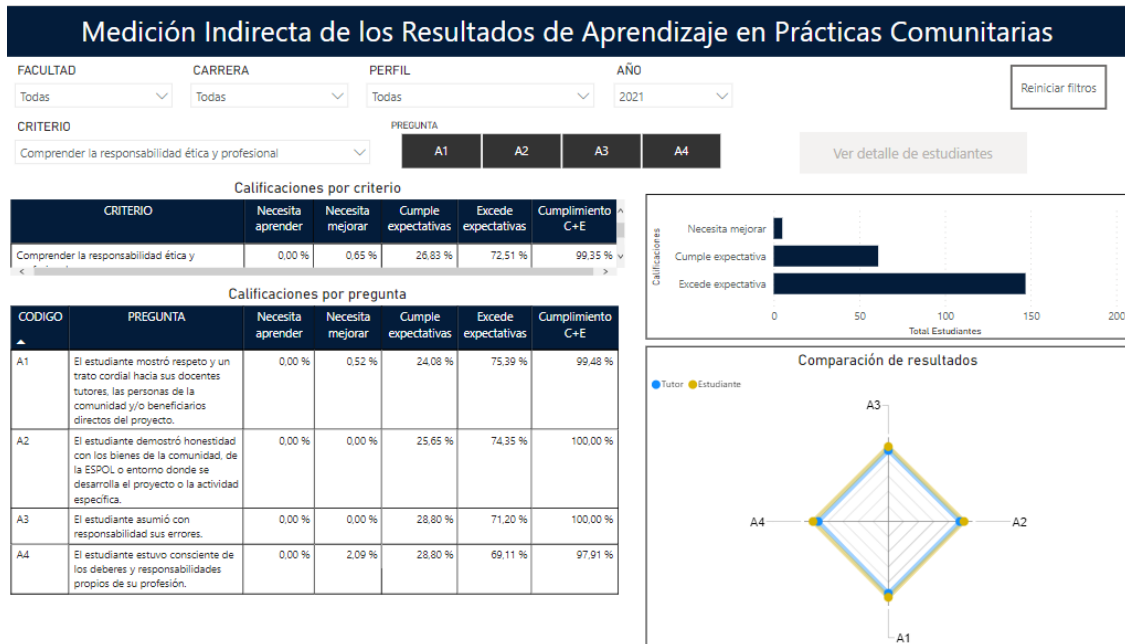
Medición Indirecta de los Resultados de Aprendizaje en Prácticas Comunitarias

FACULTAD
Todas

CARRERA
Todas

PERFIL
Todas

AÑO
2021

Reiniciar filtros

CRITERIO
Comprender la responsabilidad ética y profesional

PREGUNTA
A1 A2 A3 A4

Ver detalle de estudiantes

Calificaciones por criterio

| CRITERIO | Necesita aprender | Necesita mejorar | Cumple expectativas | Excede expectativas | Cumplimiento C+E |
|---|---|---|---|---|---|
| Comprender la responsabilidad ética y | 0,00 % | 0,65 % | 26,83 % | 72,51 % | 99,35 % |

Calificaciones por pregunta

| CODIGO | PREGUNTA | Necesita aprender | Necesita mejorar | Cumple expectativas | Excede expectativas | Cumplimiento C+E |
|---|---|---|---|---|---|---|
| A1 | El estudiante mostró respeto y un trato cordial hacia sus docentes tutores, las personas de la comunidad y/o beneficiarios directos del proyecto. | 0,00 % | 0,52 % | 24,08 % | 75,39 % | 99,48 % |
| A2 | El estudiante demostró honestidad con los bienes de la comunidad, de la ESPOL o entorno donde se desarrolla el proyecto o la actividad específica. | 0,00 % | 0,00 % | 25,65 % | 74,35 % | 100,00 % |
| A3 | El estudiante asumió con responsabilidad sus errores. | 0,00 % | 0,00 % | 28,80 % | 71,20 % | 100,00 % |
| A4 | El estudiante estuvo consciente de los deberes y responsabilidades propios de su profesión. | 0,00 % | 2,09 % | 28,80 % | 69,11 % | 97,91 % |

Calificaciones
Necesita mejorar
Cumple expectativa
Excede expectativa
0 50 100 150 200
Total Estudiantes

Comparación de resultados
Tutor Estudiante
A3
A4
A2
A1